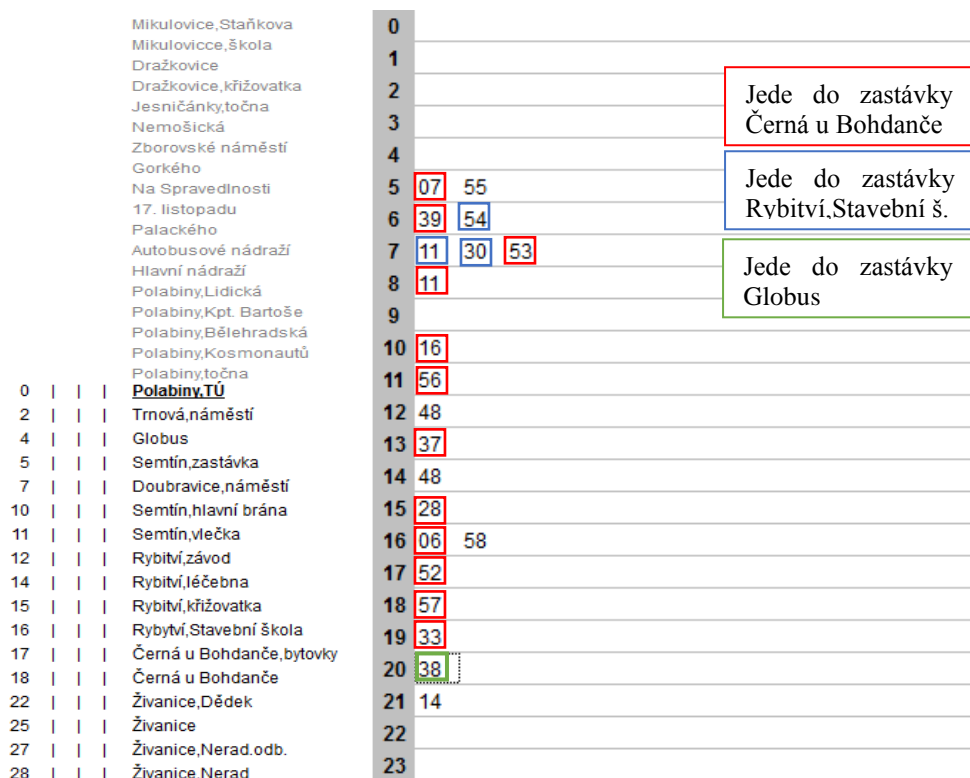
Mikulovice,Staňkova
Mikulovicce,škola
Dražkovice
Dražkovice,křižovatka
Jesničánky,točna
Nemošická
Zborovské náměstí
Gorkého
Na Spravedlnosti
17. listopadu
Palackého
Autobusové nádraží
Hlavní nádraží
Polabiny,Lidická
Polabiny,Kpt. Bartoše
Polabiny,Bělehradská
Polabiny,Kosmonautů
Polabiny,točna
0 | | | Polabiny,TÚ
2 | | | Trnová,náměstí
4 | | | Globus
5 | | | Semtín,zastávka
7 | | | Doubravice,náměstí
10 | | | Semtín,hlavní brána
11 | | | Semtín,vlečka
12 | | | Rybitví,závod
14 | | | Rybitví,léčebna
15 | | | Rybitví,křižovatka
16 | | | Rybytví,Stavební škola
17 | | | Černá u Bohdanče,bytovky
18 | | | Černá u Bohdanče
22 | | | Živanice,Dědek
25 | | | Živanice
27 | | | Živanice,Nerad.odb.
28 | | | Živanice,Nerad

0
1
2
3
4
5 07 55
6 39 54
7 11 30 53
8 11
9
10 16
11 56
12 48
13 37
14 48
15 28
16 06 58
17 52
18 57
19 33
20 38
21 14
22
23

Jede do zastávky Černá u Bohdanče

Jede do zastávky Rybitví,Stavební š.

Jede do zastávky Globus